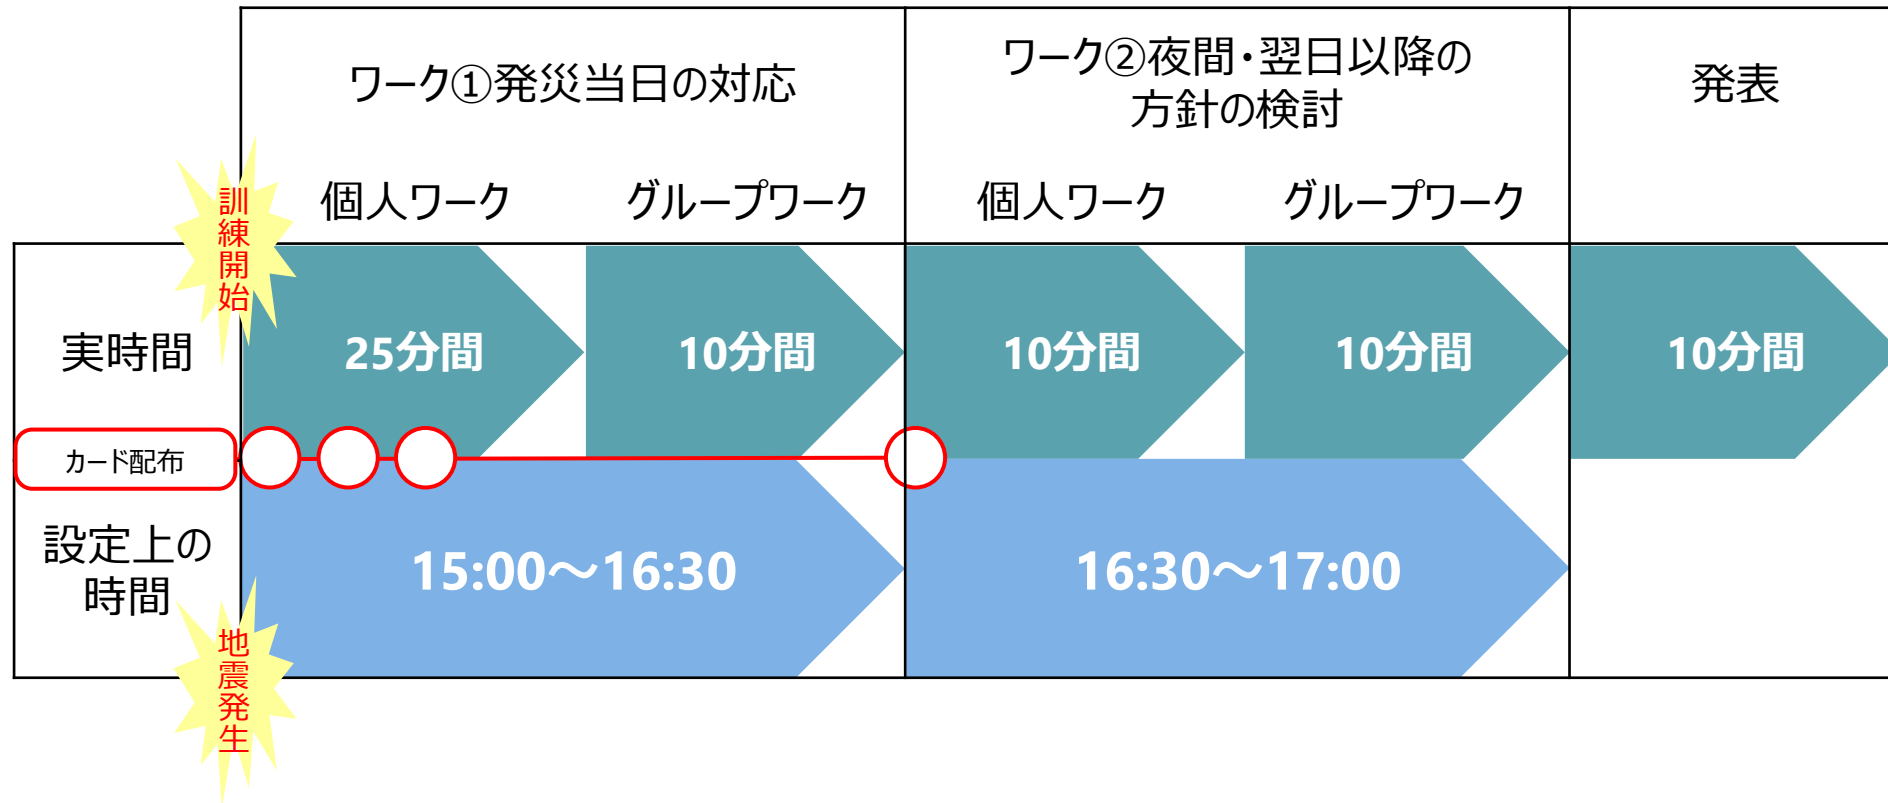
| | ワーク①発災当日の対応 個人ワーク | グループワーク | ワーク②夜間・翌日以降の方針の検討 個人ワーク | グループワーク | 発表 |
|---|---|---|---|---|---|
| 実時間 | 25分間 | 10分間 | 10分間 | 10分間 | 10分間 |
| 設定上の時間 | 15:00～16:30 | | 16:30～17:00 | | |

訓練開始

カード配布

地震発生